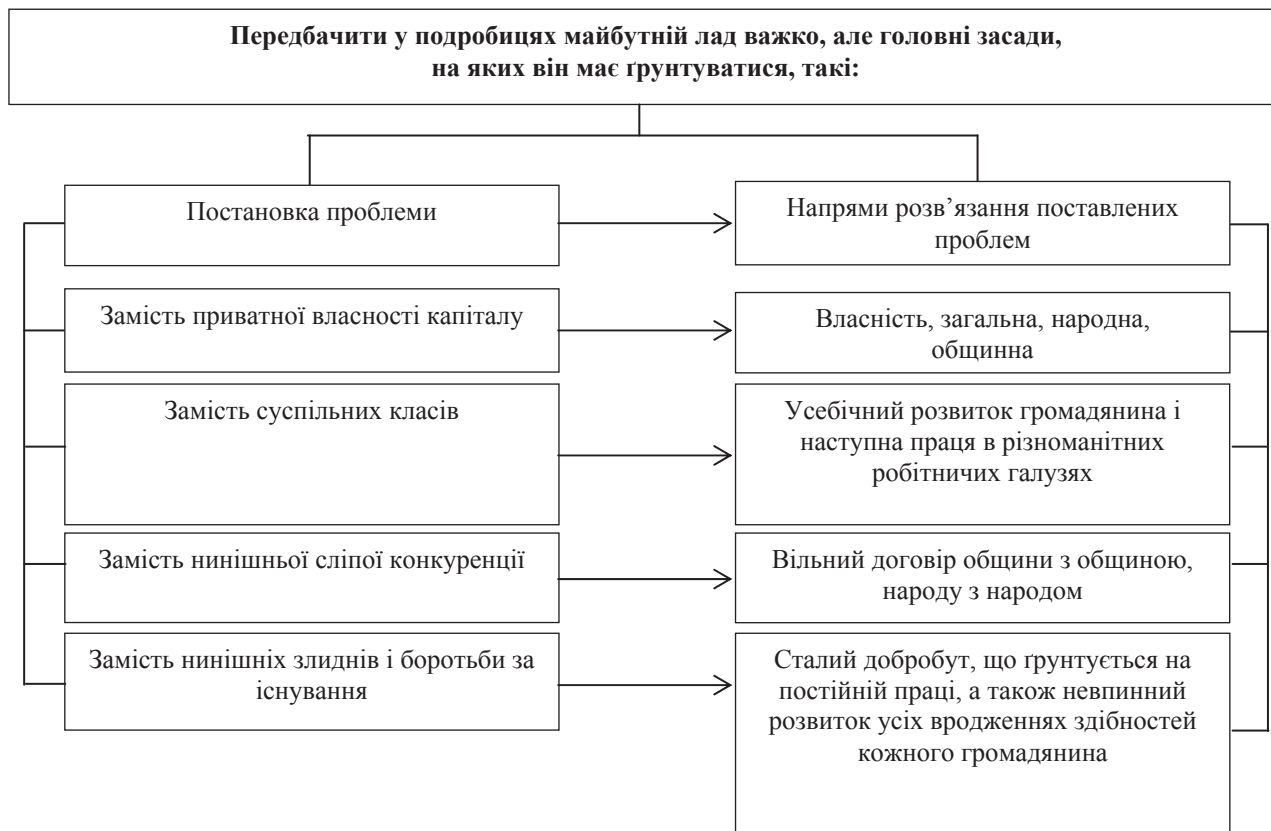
Передбачити у подробицях майбутній лад важко, але головні засади, на яких він має ґрунтуватися, такі:

Постановка проблеми

Напрями розв’язання поставлених проблем

Замість приватної власності капіталу

Власність, загальна, народна, общинна

Замість суспільних класів

Усебічний розвиток громадянина і наступна праця в різноманітних робітничих галузях

Замість нинішньої сліпої конкуренції

Вільний договір общини з общиною, народу з народом

Замість нинішніх злиднів і боротьби за існування

Сталий добробут, що ґрунтується на постійній праці, а також невпинний розвиток усіх вродженнях здібностей кожного громадянина